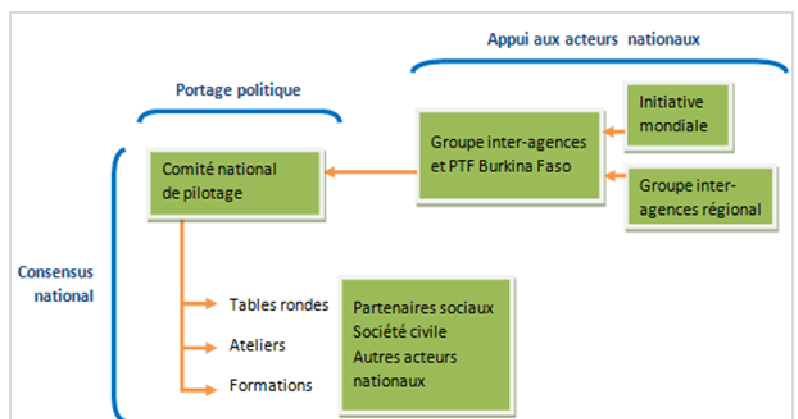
Appui aux acteurs nationaux

Portage politique

Initiative mondiale

Groupe inter-agences et PTF Burkina Faso

Comité national de pilotage

Groupe inter-agences régional

Consensus national

Tables rondes

Ateliers

Formations

Partenaires sociaux
Société civile
Autres acteurs nationaux